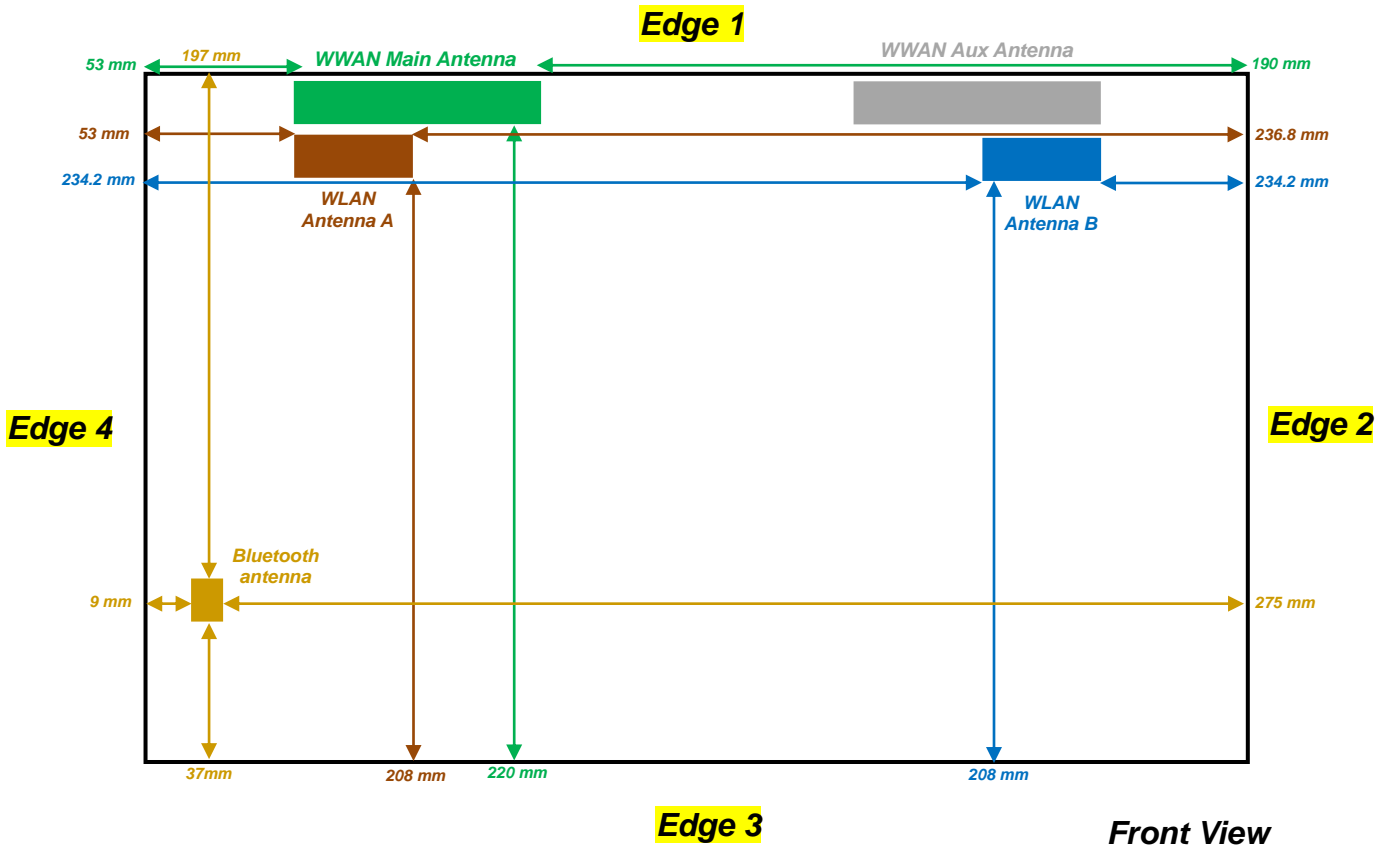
Edge 1

197 mm
53 mm
WWAN Main Antenna
WWAN Aux Antenna
190 mm

53 mm
236.8 mm

234.2 mm
234.2 mm

WLAN Antenna A
WLAN Antenna B

Edge 4
Edge 2

Bluetooth antenna

9 mm
275 mm

37mm
208 mm
220 mm
208 mm

Edge 3

Front View